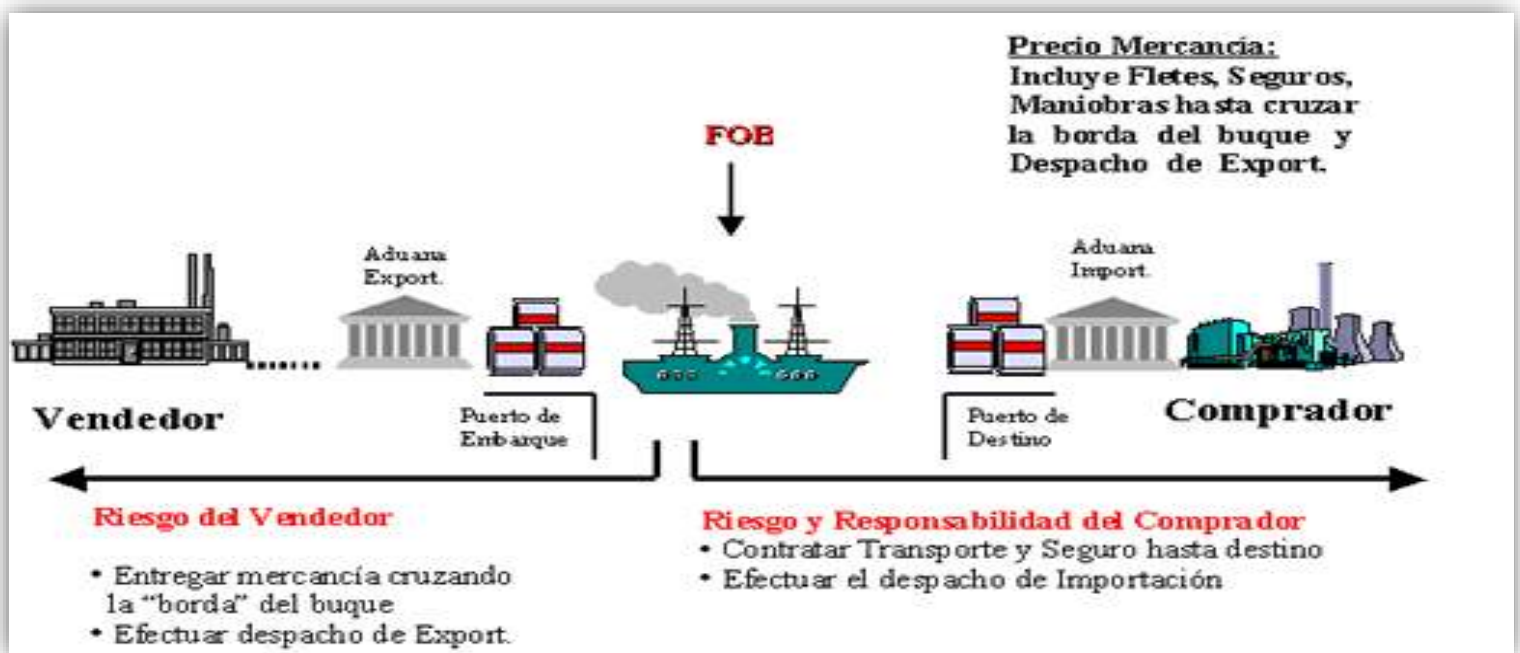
Precio Mercancía:
Incluye Fletes, Seguros, Maniobras hasta cruzar la borda del buque y Despacho de Export.

FOB

Aduana Export.

Aduana Import.

Vendedor

Puerto de Embarque

Puerto de Destino

Comprador

Riesgo del Vendedor

• Entregar mercancía cruzando la "borda" del buque
• Efectuar despacho de Export.

Riesgo y Responsabilidad del Comprador
• Contratar Transporte y Seguro hasta destino
• Efectuar el despacho de Importación